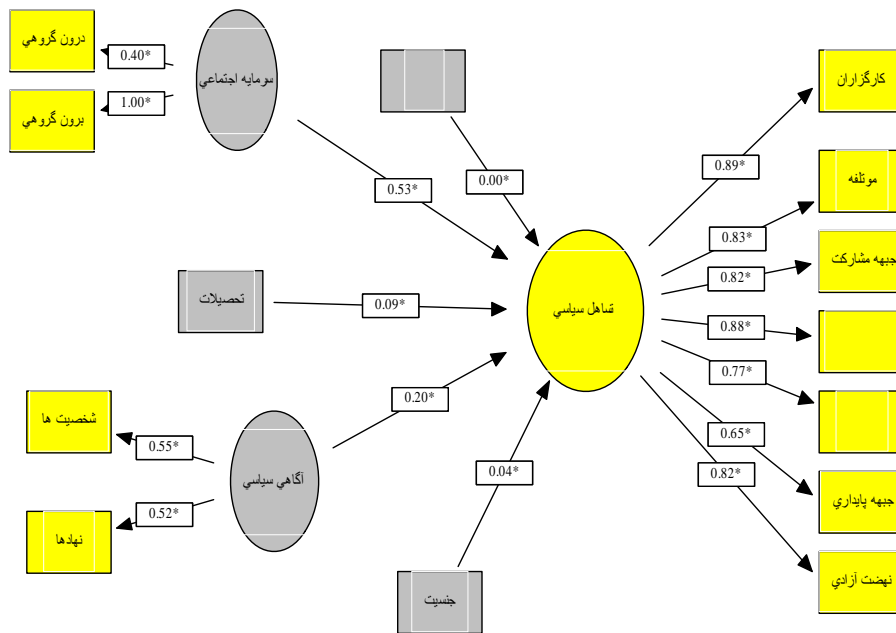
درون گروهي
0.40*
برون گروهي
1.00*
سرمايه اجتماعي
0.53*
0.00*
تحصيلات
0.09*
تساهل سياسي
0.20*
شخصيت ها
0.55*
آگاهي سياسي
نهادها
0.52*
0.04*
جنسيت
كارگزاران
0.89*
موتلفه
0.83*
جبهه مشاركت
0.82*
0.88*
0.77*
0.65*
0.82*
جبهه پايداري
نهضت آزادي